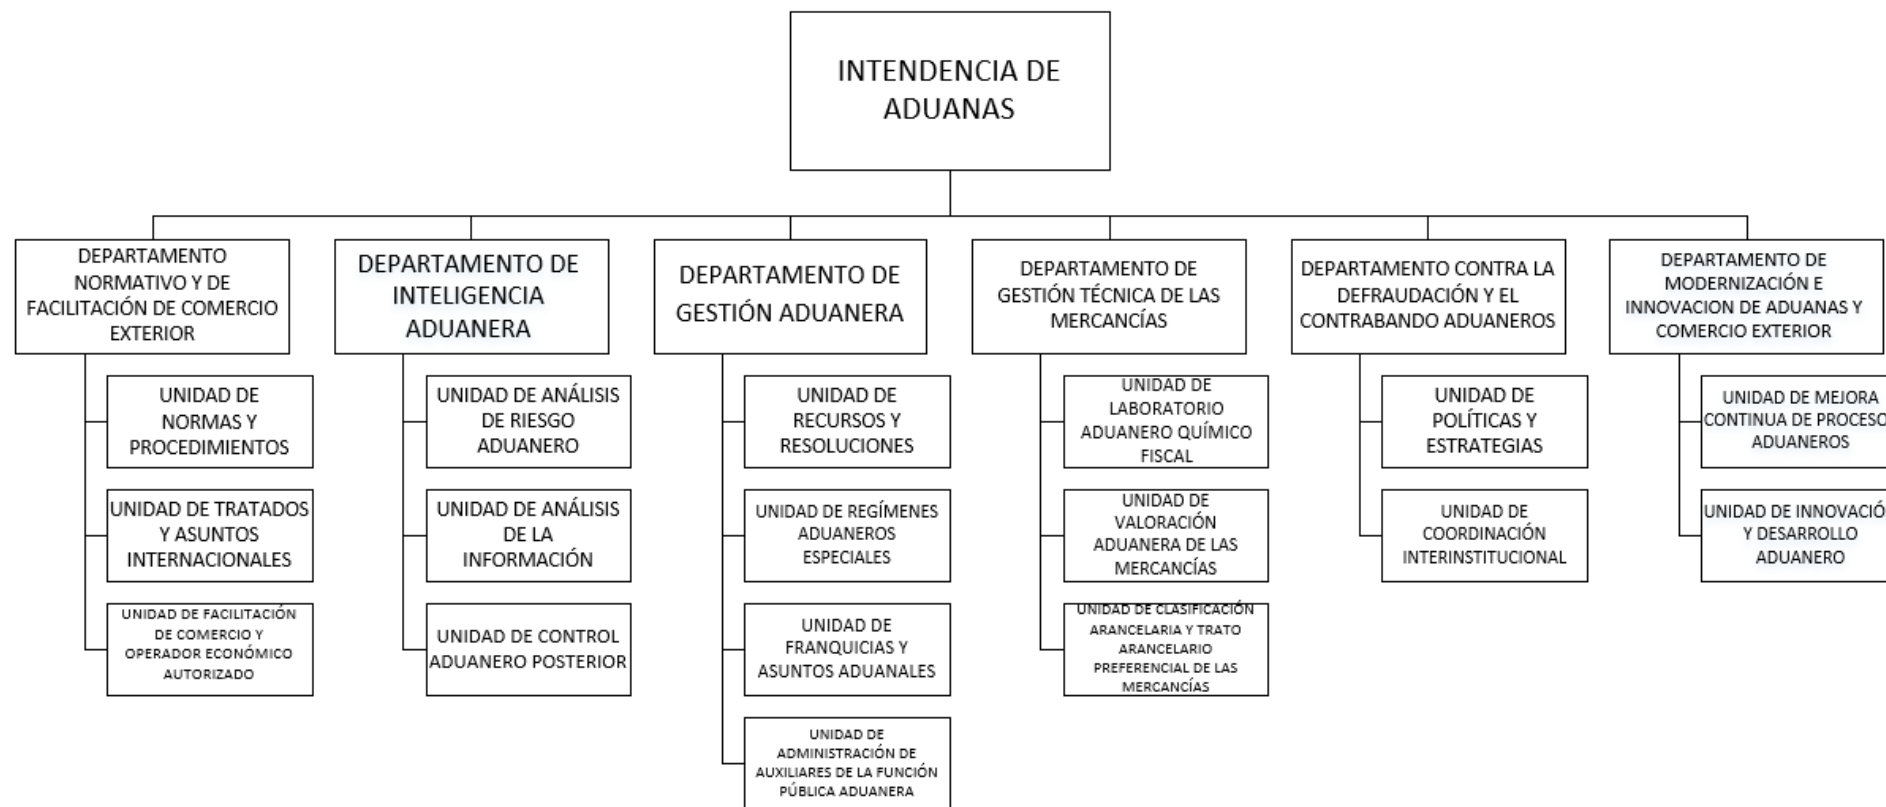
INTENDENCIA DE ADUANAS

DEPARTAMENTO NORMATIVO Y DE FACILITACIÓN DE COMERCIO EXTERIOR

UNIDAD DE NORMAS Y PROCEDIMIENTOS

UNIDAD DE TRATADOS Y ASUNTOS INTERNACIONALES

UNIDAD DE FACILITACIÓN DE COMERCIO Y OPERADOR ECONÓMICO AUTORIZADO

DEPARTAMENTO DE INTELIGENCIA ADUANERA

UNIDAD DE ANÁLISIS DE RIESGO ADUANERO

UNIDAD DE ANÁLISIS DE LA INFORMACIÓN

UNIDAD DE CONTROL ADUANERO POSTERIOR

DEPARTAMENTO DE GESTIÓN ADUANERA

UNIDAD DE RECURSOS Y RESOLUCIONES

UNIDAD DE REGÍMENES ADUANEROS ESPECIALES

UNIDAD DE FRANQUICIAS Y ASUNTOS ADUANALES

UNIDAD DE ADMINISTRACIÓN DE AUXILIARES DE LA FUNCIÓN PÚBLICA ADUANERA

DEPARTAMENTO DE GESTIÓN TÉCNICA DE LAS MERCANCÍAS

UNIDAD DE LABORATORIO ADUANERO QUÍMICO FISCAL

UNIDAD DE VALORACIÓN ADUANERA DE LAS MERCANCÍAS

UNIDAD DE CLASIFICACIÓN ARANCELARIA Y TRATO ARANCELARIO PREFERENCIAL DE LAS MERCANCÍAS

DEPARTAMENTO CONTRA LA DEFRAUDACIÓN Y EL CONTRABANDO ADUANEROS

UNIDAD DE POLÍTICAS Y ESTRATEGIAS

UNIDAD DE COORDINACIÓN INTERINSTITUCIONAL

DEPARTAMENTO DE MODERNIZACIÓN E INNOVACION DE ADUANAS Y COMERCIO EXTERIOR

UNIDAD DE MEJORA CONTINUA DE PROCESO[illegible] ADUANEROS

UNIDAD DE INNOVACIÓ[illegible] Y DESARROLLO ADUANERO